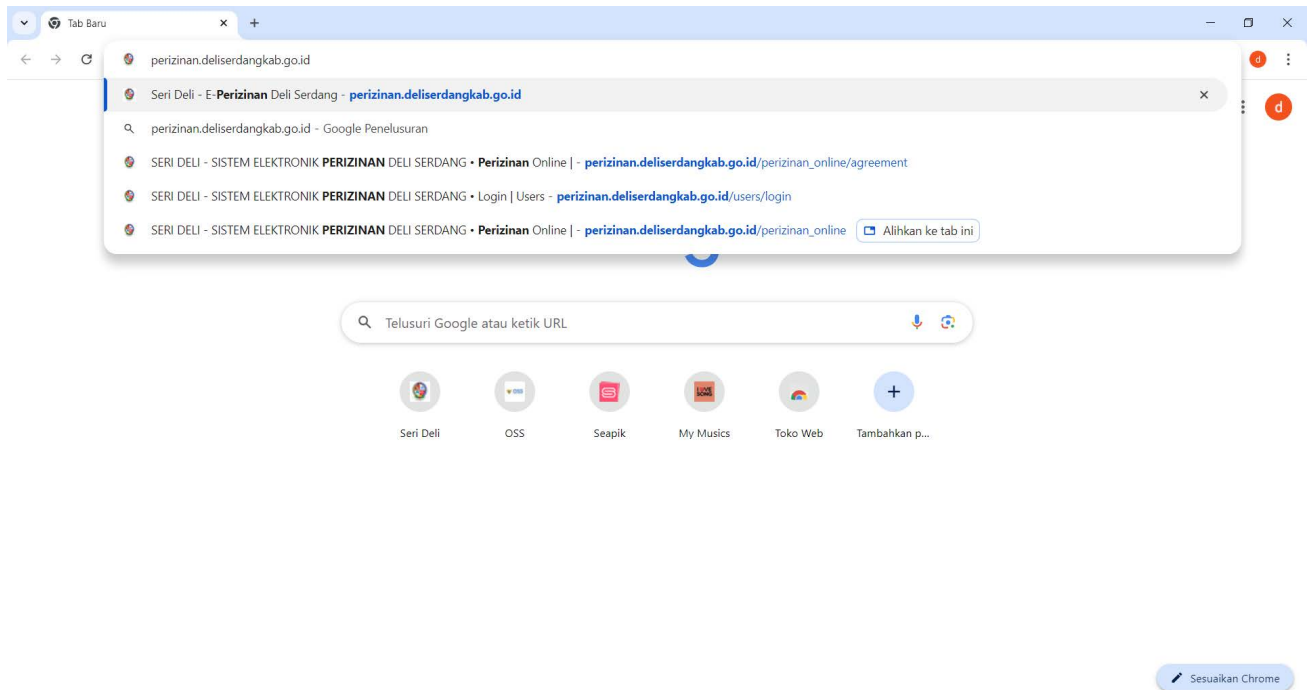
Tab Baru

perizinan.deliserdangkab.go.id

Seri Deli - E-**Perizinan** Deli Serdang - **perizinan.deliserdangkab.go.id**

perizinan.deliserdangkab.go.id - Google Penelusuran

SERI DELI - SISTEM ELEKTRONIK **PERIZINAN** DELI SERDANG • **Perizinan** Online | - **perizinan.deliserdangkab.go.id**/perizinan_online/agreement

SERI DELI - SISTEM ELEKTRONIK **PERIZINAN** DELI SERDANG • Login | Users - **perizinan.deliserdangkab.go.id**/users/login

SERI DELI - SISTEM ELEKTRONIK **PERIZINAN** DELI SERDANG • **Perizinan** Online | - **perizinan.deliserdangkab.go.id**/perizinan_online Alihkan ke tab ini

d

Telusuri Google atau ketik URL

Seri Deli

OSS

Seapik

My Musics

Toko Web

Tambahkan p...

Sesuaikan Chrome